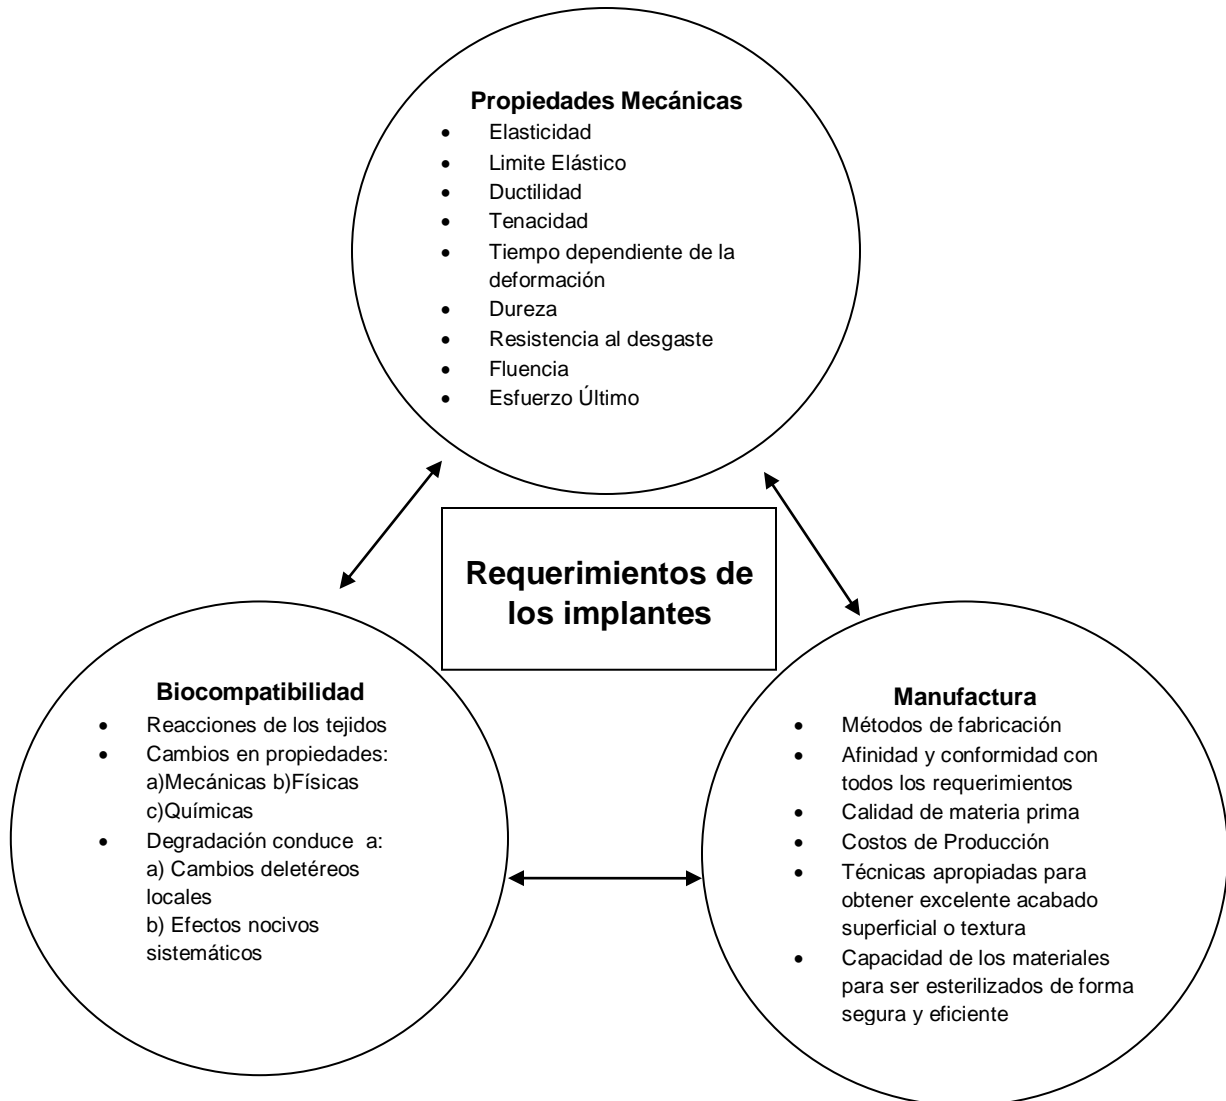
Propiedades Mecánicas
- Elasticidad
- Limite Elástico
- Ductilidad
- Tenacidad
- Tiempo dependiente de la deformación
- Dureza
- Resistencia al desgaste
- Fluencia
- Esfuerzo Último

Requerimientos de los implantes

Biocompatibilidad
- Reacciones de los tejidos
- Cambios en propiedades: a)Mecánicas b)Físicas c)Químicas
- Degradación conduce a: a) Cambios deletéreos locales b) Efectos nocivos sistemáticos

Manufactura
- Métodos de fabricación
- Afinidad y conformidad con todos los requerimientos
- Calidad de materia prima
- Costos de Producción
- Técnicas apropiadas para obtener excelente acabado superficial o textura
- Capacidad de los materiales para ser esterilizados de forma segura y eficiente